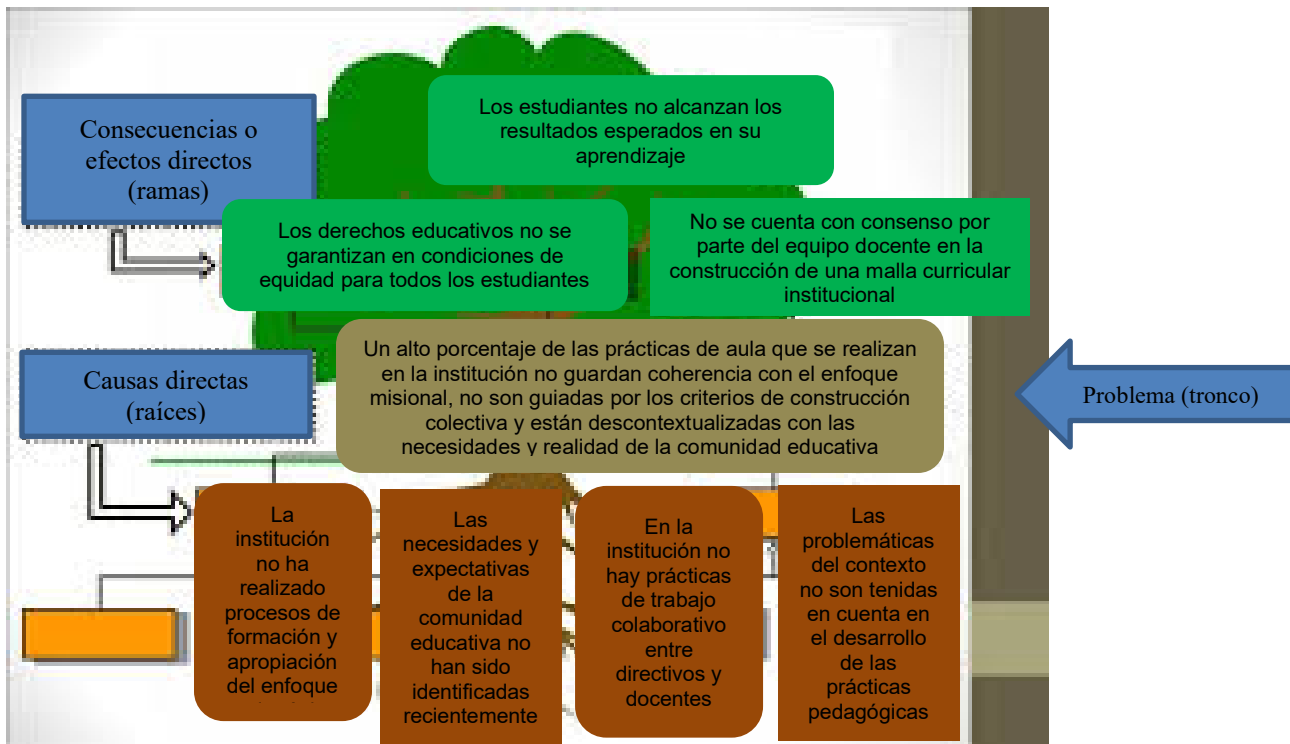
Consecuencias o efectos directos (ramas)

Los estudiantes no alcanzan los resultados esperados en su aprendizaje

Los derechos educativos no se garantizan en condiciones de equidad para todos los estudiantes

No se cuenta con consenso por parte del equipo docente en la construcción de una malla curricular institucional

Causas directas (raíces)

Un alto porcentaje de las prácticas de aula que se realizan en la institución no guardan coherencia con el enfoque misional, no son guiadas por los criterios de construcción colectiva y están descontextualizadas con las necesidades y realidad de la comunidad educativa

Problema (tronco)

La institución no ha realizado procesos de formación y apropiación del enfoque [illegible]

Las necesidades y expectativas de la comunidad educativa no han sido identificadas recientemente

En la institución no hay prácticas de trabajo colaborativo entre directivos y docentes

Las problemáticas del contexto no son tenidas en cuenta en el desarrollo de las prácticas pedagógicas